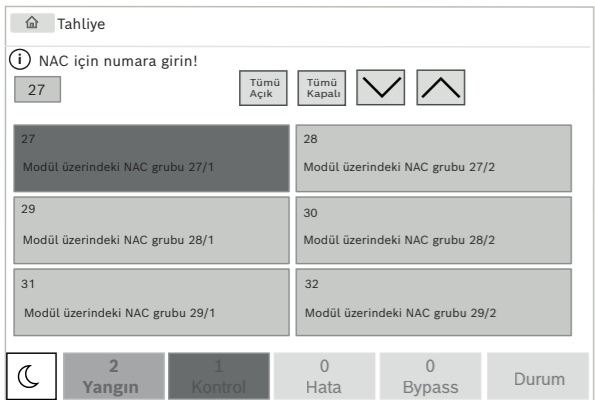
Tahliye

NAC için numara girin!

27

Tümü Açık

Tümü Kapalı

27
Modül üzerindeki NAC grubu 27/1

28
Modül üzerindeki NAC grubu 27/2

29
Modül üzerindeki NAC grubu 28/1

30
Modül üzerindeki NAC grubu 28/2

31
Modül üzerindeki NAC grubu 29/1

32
Modül üzerindeki NAC grubu 29/2

2 Yangın

1 Kontrol

0 Hata

0 Bypass

Durum